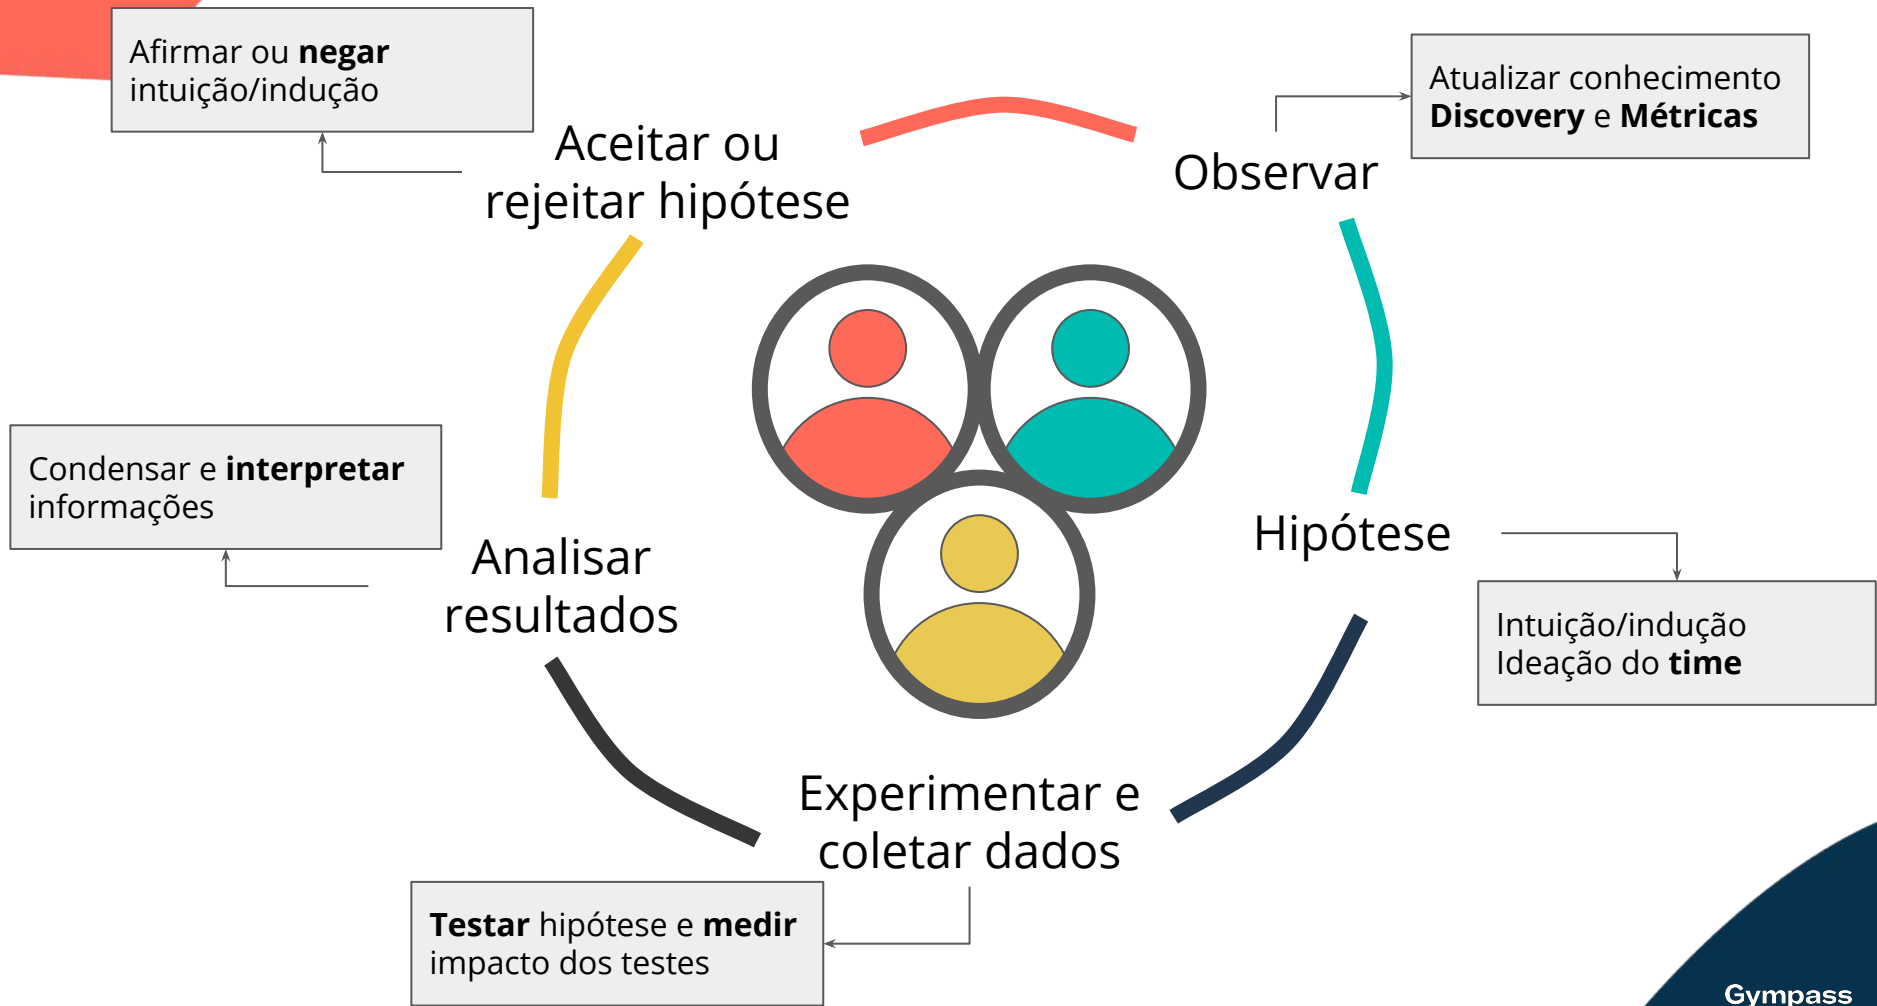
Afirmar ou **negar** intuição/indução

Aceitar ou rejeitar hipótese

Observar

Atualizar conhecimento **Discovery** e **Métricas**

Condensar e **interpretar** informações

Analisar resultados

Hipótese

Intuição/indução Ideação do **time**

Experimentar e coletar dados

**Testar** hipótese e **medir** impacto dos testes

Gympass